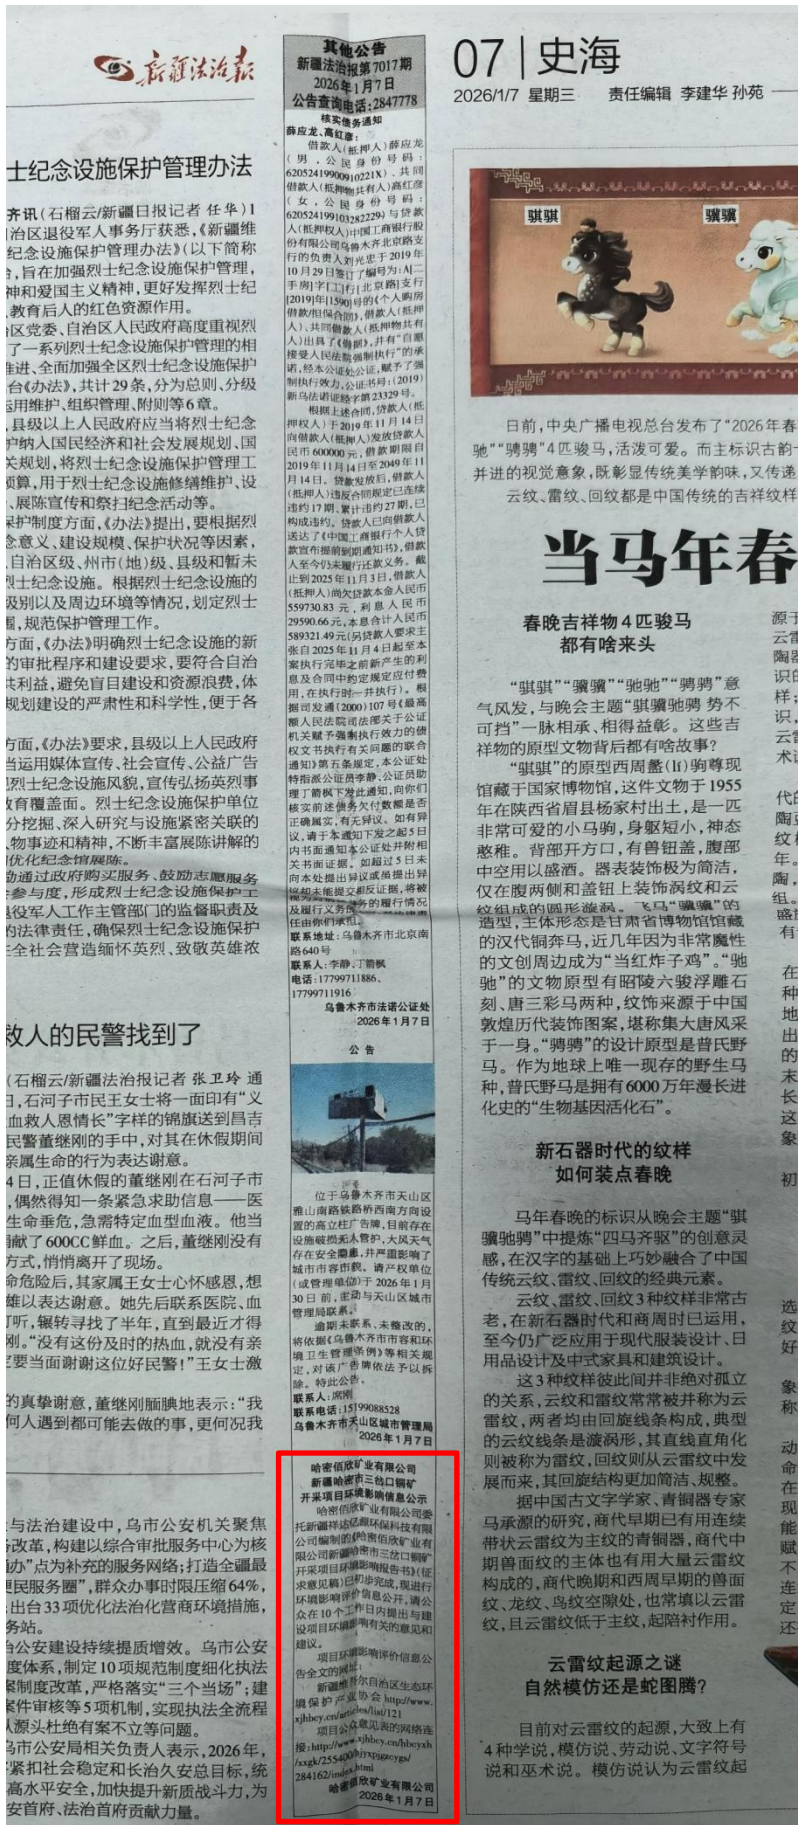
新疆法治报

07 | 史海

2026/1/7 星期三　责任编辑 李建华 孙苑

士纪念设施保护管理办法

齐讯（石榴云/新疆日报记者 任华）1治区退役军人事务厅获悉，《新疆维纪念设施保护管理办法》（以下简称，旨在加强烈士纪念设施保护管理，神和爱国主义精神，更好发挥烈士纪，教育后人的红色资源作用。

治区党委、自治区人民政府高度重视烈了一系列烈士纪念设施保护管理的相推进、全面加强全区烈士纪念设施保护《办法》，共计29条，分为总则、分级运用维护、组织管理、附则等6章。

，县级以上人民政府应当将烈士纪念护纳入国民经济和社会发展规划、国关规划，将烈士纪念设施保护管理工预算，用于烈士纪念设施修缮维护、设、展陈宣传和祭扫纪念活动等。

保护制度方面，《办法》提出，要根据烈念意义、建设规模、保护状况等因素，自治区级、州市（地）级、县级和暂未烈士纪念设施。根据烈士纪念设施的级别以及周边环境等情况，划定烈士，规范保护管理工作。

方面，《办法》明确烈士纪念设施的新的审批程序和建设要求，要符合自治共利益，避免盲目建设和资源浪费，体规划建设的严肃性和科学性，便于各

方面，《办法》要求，县级以上人民政府当运用媒体宣传、社会宣传、公益广告烈士纪念设施保护，宣传弘扬英烈事教育覆盖面。烈士纪念设施保护单位分挖掘、深入研究与设施紧密关联的、物事迹和精神，不断丰富展陈讲解的优化纪念馆展陈。

励通过政府购买服务、鼓励志愿服务参与度，形成烈士纪念设施保护工役军人工作主管部门的监督职责及的法律责任，确保烈士纪念设施保护全社会营造缅怀英烈、致敬英雄浓

救人的民警找到了

（石榴云/新疆法治报记者 张卫玲 通日，石河子市民王女士将一面印有“义血救人恩情长”字样的锦旗送到昌吉民警董继刚的手中，对其在休假期间亲属生命的行为表达谢意。

4日，正值休假的董继刚在石河子市，偶然得知一条紧急求助信息——医生命垂危，急需特定血型血液。他当献了600CC鲜血。之后，董继刚没有方式，悄悄离开了现场。

命危险后，其家属王女士心怀感恩，想雄以表达谢意。她先后联系医院、血门，辗转寻找了半年，直到最近才得刚。“没有这份及时的热血，就没有亲定要当面谢谢这位好民警！”王女士激

的真挚谢意，董继刚腼腆地表示：“我何人遇到都可能去做的事，更何况我

与法治建设中，乌市公安机关聚焦改革，构建以综合审批服务中心为核心”点为补充的服务网络；打造全疆最民服务圈”，群众办事时限压缩64%，出台33项优化法治化营商环境措施，收益。

治公安建设持续提质增效。乌市公安度体系，制定10项规范制度细化执法革制度改革，严格落实“三个当场”；建案件审核等5项机制，实现执法全流程源头杜绝有案不立等问题。

乌市公安局相关负责人表示，2026年，紧扣社会稳定和长治久安总目标，统高水平安全，加快提升新质战斗力，为安首府、法治首府贡献力量。

其他公告
新疆法治报第7017期
2026年1月7日
公告查询电话：2847778

核实债务通知
薛应龙、高红彦：

借款人（抵押人）薛应龙（男，公民身份号码：620524199009102211X），共同借款人（抵押物共有人）高红彦（女，公民身份号码：620524199103282229）与贷款人（抵押权人）中国工商银行股份有限公司乌鲁木齐北京路支行的负责人刘光忠于2019年10月29日签订了编号为：AJ二手房字[二]行[北京路]支行[2019]年[1590]号的《个人购房借款/担保合同》，借款人（抵押人）、共同借款人（抵押物共有人）出具了《借据》，并有“自愿接受人民法院强制执行”的承诺，经本公证处公证，赋予了强制执行效力，公证书号：（2019）新乌法诺证经字第23329号。

根据上述合同，贷款人（抵押权人）于2019年11月14日向借款人（抵押人）发放贷款人民币600000元，借款期限自2019年11月14日至2049年11月14日。贷款发放后，借款人（抵押人）违反合同约定已连续违约17期，累计违约27期，已构成违约。贷款人已向借款人送达了《中国工商银行个人贷款宣布提前到期通知书》，借款人至今仍未履行还款义务。截止到2025年11月3日，借款人（抵押人）尚欠贷款本金人民币559730.83元，利息人民币29590.66元，本息合计人民币589321.49元（另贷款人要求主张自2025年11月4日起至本案执行完毕之前所产生的利息及合同中约定规定应付费用，在执行时一并执行）。根据司发通（2000）107号《最高额人民法院司法部关于公证机关赋予强制执行效力的债权文书执行有关问题的联合通知》第五条规定，本公证处特指派公证员李静、公证员助理丁前枫于近日开展核实。本公证处遂送达通知，向你们核实前述债务欠付数额是否正确属实，有无异议。如有异议，请于本通知下发之起5日内书面通知本公证处并附相关书面证据。如超过5日未向本处提出异议或虽提出异议但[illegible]，本公证处将出具执行证书，将被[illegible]履行义务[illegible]的履行情况及履行义务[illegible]任由你们承担。

联系地址：乌鲁木齐市北京南路640号

联系人：李静、丁前枫

联系电话：17799711866、17799711916

乌鲁木齐市法诺公证处
2026年1月7日

公告

位于乌鲁木齐市天山区雅山南路铁路桥西南方向设置的高立柱广告牌，目前存在设施破损无人管护，大风天气存在安全隐患，并严重影响了城市市容市貌。请产权单位（或管理单位）于2026年1月30日前，主动与天山区城市管理局联系。

逾期未联系、未整改的，将依据《乌鲁木齐市市容和环境卫生管理条例》等相关规定，对该广告牌依法予以拆除，特此公告。

联系人：席刚
联系电话：15199088528
乌鲁木齐市天山区城市管理局
2026年1月7日

哈密信欣矿业有限公司
新疆哈密市三岔口铜矿
开采项目环境影响信息公示

哈密信欣矿业有限公司委托新疆祥达佳源环保科技有限公司编制的《哈密信欣矿业有限公司新疆哈密市三岔口铜矿开采项目环境影响报告书》（征求意见稿）已初步完成，现进行环境影响评价信息公开，请公众在10个工作日内提出与建设项目环境影响有关的意见和建议。

项目环境影响评价信息公告全文的网址：新疆维吾尔自治区生态环境保护产业协会 http://www.xjhbcy.cn/articles/list/121

项目公众意见表的网络连接：http://www.xjhbcy.cn/hbcyxh/xxgk/2554008/jyxpgzcygs/284162/index.html

哈密信欣矿业有限公司
2026年1月7日

骐骐　骥骥

日前，中央广播电视总台发布了“2026年春驰”“骋骋”4匹骏马，活泼可爱。而主标识古韵并进的视觉意象，既彰显传统美学韵味，又传递云纹、雷纹、回纹都是中国传统的吉祥纹样

当马年春

春晚吉祥物4匹骏马
都有啥来头

“骐骐”“骥骥”“驰驰”“骋骋”意气风发，与晚会主题“骐骥驰骋 势不可挡”一脉相承、相得益彰。这些吉祥物的原型文物背后都有啥故事？

“骐骐”的原型西周盠（lí）驹尊现馆藏于国家博物馆，这件文物于1955年在陕西省眉县杨家村出土，是一匹非常可爱的小马驹，身躯短小，神态憨稚。背部开方口，有兽钮盖，腹部中空用以盛酒。器表装饰极为简洁，仅在腹两侧和盖钮上装饰涡纹和云纹组成的圆形漩涡。“飞马”“骥骥”的造型，主体形态是甘肃省博物馆馆藏的汉代铜奔马，近几年因为非常魔性的文创周边成为“当红炸子鸡”。“驰驰”的文物原型有昭陵六骏浮雕石刻、唐三彩马两种，纹饰来源于中国敦煌历代装饰图案，堪称集大唐风采于一身。“骋骋”的设计原型是普氏野马。作为地球上唯一现存的野生马种，普氏野马是拥有6000万年漫长进化史的“生物基因活化石”。

新石器时代的纹样
如何装点春晚

马年春晚的标识从晚会主题“骐骥破局，骋”中提炼“四马齐驱”的创意灵感，在汉字的基础上巧妙融合了中国传统云纹、雷纹、回纹的经典元素。

云纹、雷纹、回纹3种纹样非常古老，在新石器时代和商周时已运用，至今仍广泛应用于现代服装设计、日用品设计及中式家具和建筑设计。

这3种纹样彼此间并非绝对孤立的关系，云纹和雷纹常常被并称为云雷纹，两者均由回旋线条构成，典型的云纹线条是漩涡形，其直线直角化则被称为雷纹，回纹则从云雷纹中发展而来，其回旋结构更加简洁、规整。

据中国古文字学家、青铜器专家马承源的研究，商代早期已有用连续带状云雷纹为主纹的青铜器，商代中期兽面纹的主体也有用大量云雷纹构成的，商代晚期和西周早期的兽面纹、龙纹、鸟纹空隙处，也常填以云雷纹，且云雷纹低于主纹，起陪衬作用。

云雷纹起源之谜
自然模仿还是蛇图腾？

目前对云雷纹的起源，大致上有4种学说，模仿说、劳动说、文字符号说和巫术说。模仿说认为云雷纹起

源于云雷陶器识的样；识，云雷术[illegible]

代的陶器纹样年。陶，组。盛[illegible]有

在种地出的末长这象

初

选纹好

象称

动命在现能赋不连定还